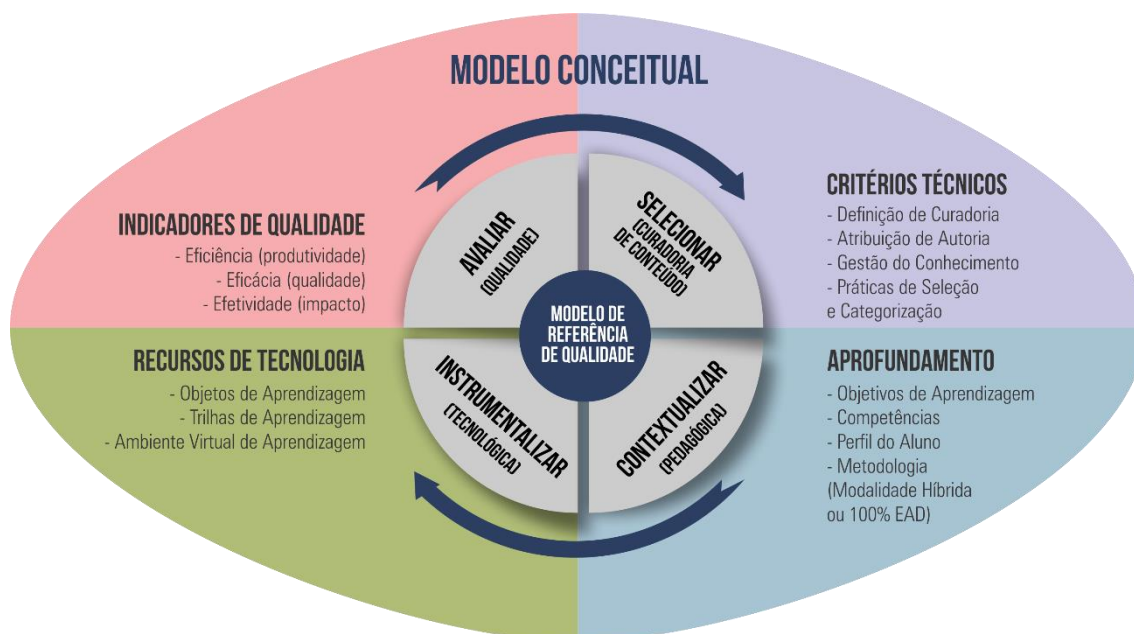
MODELO CONCEITUAL

INDICADORES DE QUALIDADE
- Eficiência (produtividade)
- Eficácia (qualidade)
- Efetividade (impacto)

CRITÉRIOS TÉCNICOS
- Definição de Curadoria
- Atribuição de Autoria
- Gestão do Conhecimento
- Práticas de Seleção e Categorização

AVALIAR (QUALIDADE)

SELECIONAR (CURADORIA DE CONTEÚDO)

MODELO DE REFERÊNCIA DE QUALIDADE

INSTRUMENTALIZAR (TECNOLÓGICA)

CONTEXTUALIZAR (PEDAGÓGICA)

RECURSOS DE TECNOLOGIA
- Objetos de Aprendizagem
- Trilhas de Aprendizagem
- Ambiente Virtual de Aprendizagem

APROFUNDAMENTO
- Objetivos de Aprendizagem
- Competências
- Perfil do Aluno
- Metodologia (Modalidade Híbrida ou 100% EAD)